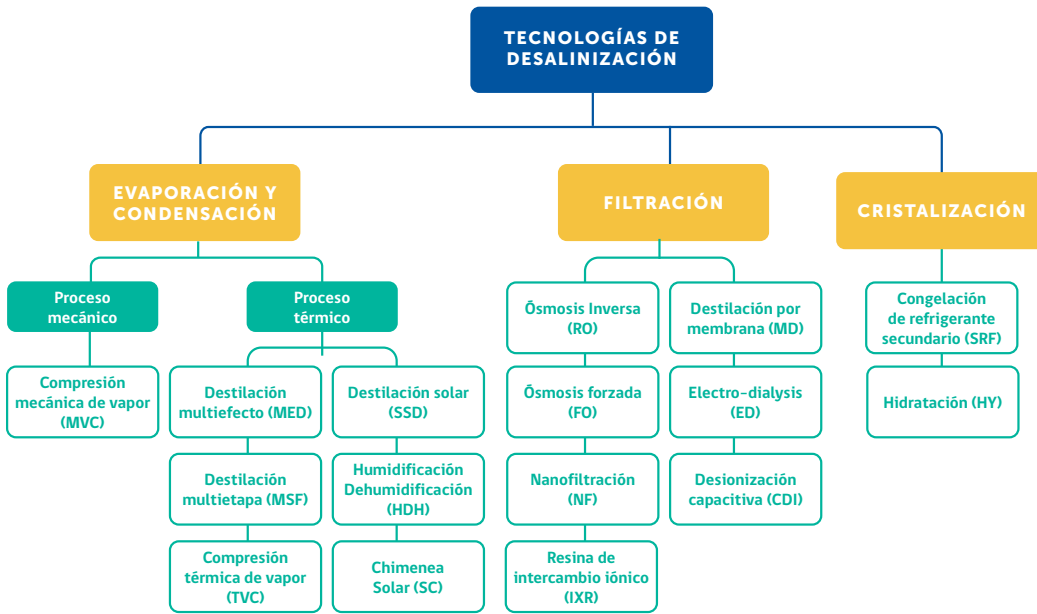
TECNOLOGÍAS DE DESALINIZACIÓN

EVAPORACIÓN Y CONDENSACIÓN

Proceso mecánico

Compresión mecánica de vapor (MVC)

Proceso térmico

Destilación multiefecto (MED)

Destilación multietapa (MSF)

Compresión térmica de vapor (TVC)

Destilación solar (SSD)

Humidificación Dehumidificación (HDH)

Chimenea Solar (SC)

FILTRACIÓN

Ósmosis Inversa (RO)

Ósmosis forzada (FO)

Nanofiltración (NF)

Resina de intercambio iónico (IXR)

Destilación por membrana (MD)

Electro-dialysis (ED)

Desionización capacitiva (CDI)

CRISTALIZACIÓN

Congelación de refrigerante secundario (SRF)

Hidratación (HY)